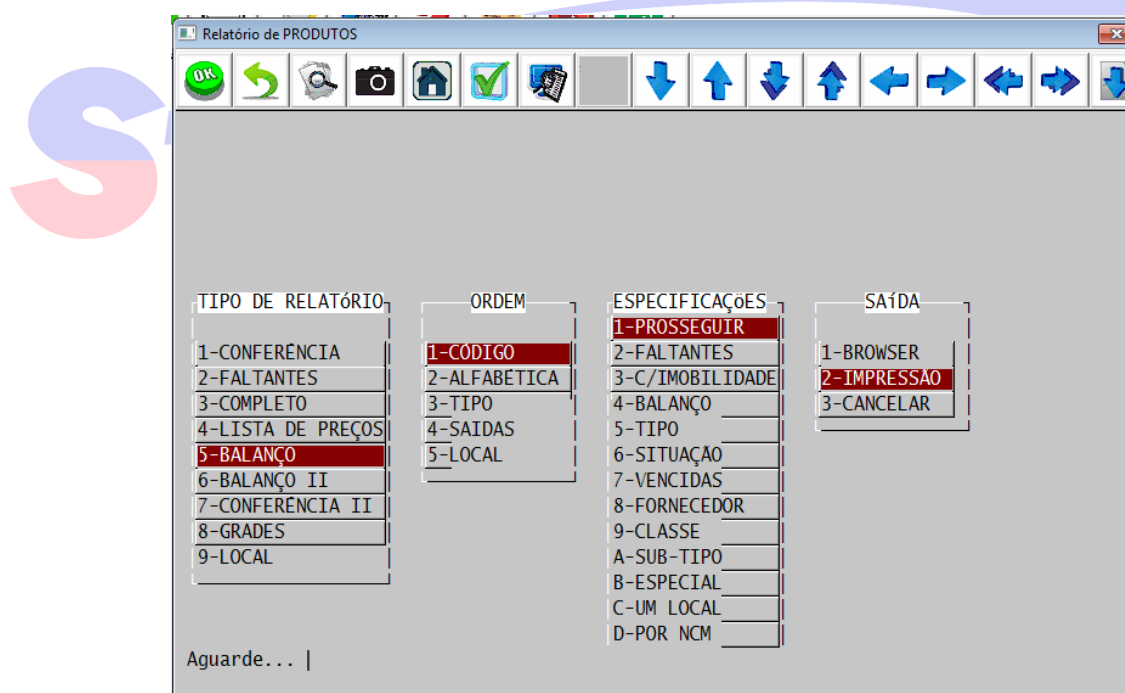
Relatório de PRODUTOS

OK

TIPO DE RELATóRIO
1-CONFERÊNCIA
2-FALTANTES
3-COMPLETO
4-LISTA DE PREÇOS
5-BALANÇO
6-BALANÇO II
7-CONFERÊNCIA II
8-GRADES
9-LOCAL

ORDEM
1-CÓDIGO
2-ALFABÉTICA
3-TIPO
4-SAIDAS
5-LOCAL

ESPECIFICAÇoES
1-PROSSEGUIR
2-FALTANTES
3-C/IMOBILIDADE
4-BALANÇO
5-TIPO
6-SITUAÇÃO
7-VENCIDAS
8-FORNECEDOR
9-CLASSE
A-SUB-TIPO
B-ESPECIAL
C-UM LOCAL
D-POR NCM

SAíDA
1-BROWSER
2-IMPRESSÃO
3-CANCELAR

Aguarde... |